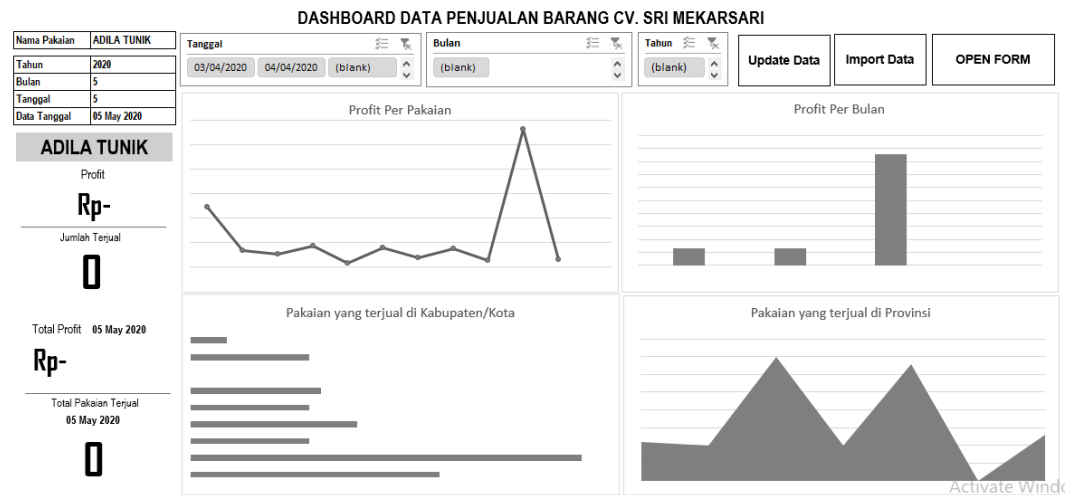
DASHBOARD DATA PENJUALAN BARANG CV. SRI MEKARSARI

| Nama Pakaian | ADILA TUNIK |
|---|---|

| Tahun | 2020 |
|---|---|
| Bulan | 5 |
| Tanggal | 5 |
| Data Tanggal | 05 May 2020 |

Tanggal
03/04/2020 04/04/2020 (blank)

Bulan
(blank)

Tahun
(blank)

Update Data

Import Data

OPEN FORM

ADILA TUNIK

Profit

Rp-

Jumlah Terjual

0

Total Profit 05 May 2020

Rp-

Total Pakaian Terjual
05 May 2020

0

Profit Per Pakaian

Profit Per Bulan

Pakaian yang terjual di Kabupaten/Kota

Pakaian yang terjual di Provinsi

Activate Windo